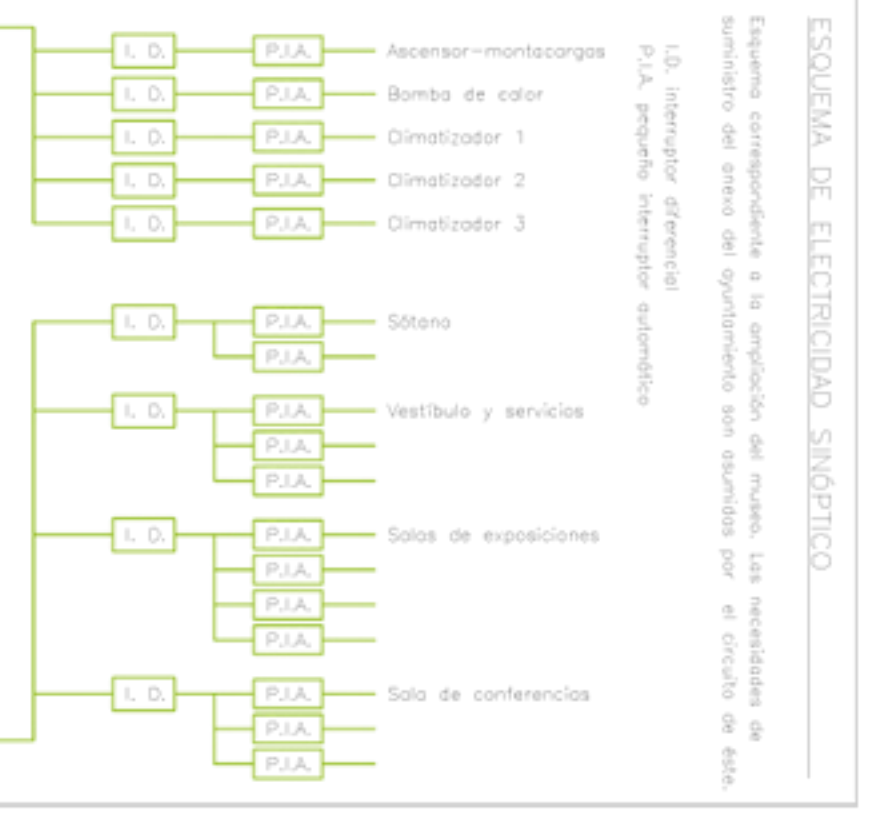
I. D.
P.I.A.
Ascensor-montacargas
I. D.
P.I.A.
Bomba de calor
I. D.
P.I.A.
Climatizador 1
I. D.
P.I.A.
Climatizador 2
I. D.
P.I.A.
Climatizador 3

I. D.
P.I.A.
Sótano
P.I.A.

I. D.
P.I.A.
Vestíbulo y servicios
P.I.A.
P.I.A.

I. D.
P.I.A.
Salas de exposiciones
P.I.A.
P.I.A.
P.I.A.

I. D.
P.I.A.
Sala de conferencias
P.I.A.
P.I.A.

ESQUEMA DE ELECTRICIDAD SINÓPTICO

Esquema correspondiente a la ampliación del museo. Las necesidades de suministro del anexo del ayuntamiento son asumidas por el circuito de éste.

I.D. interruptor diferencial
P.I.A. pequeño interruptor automático